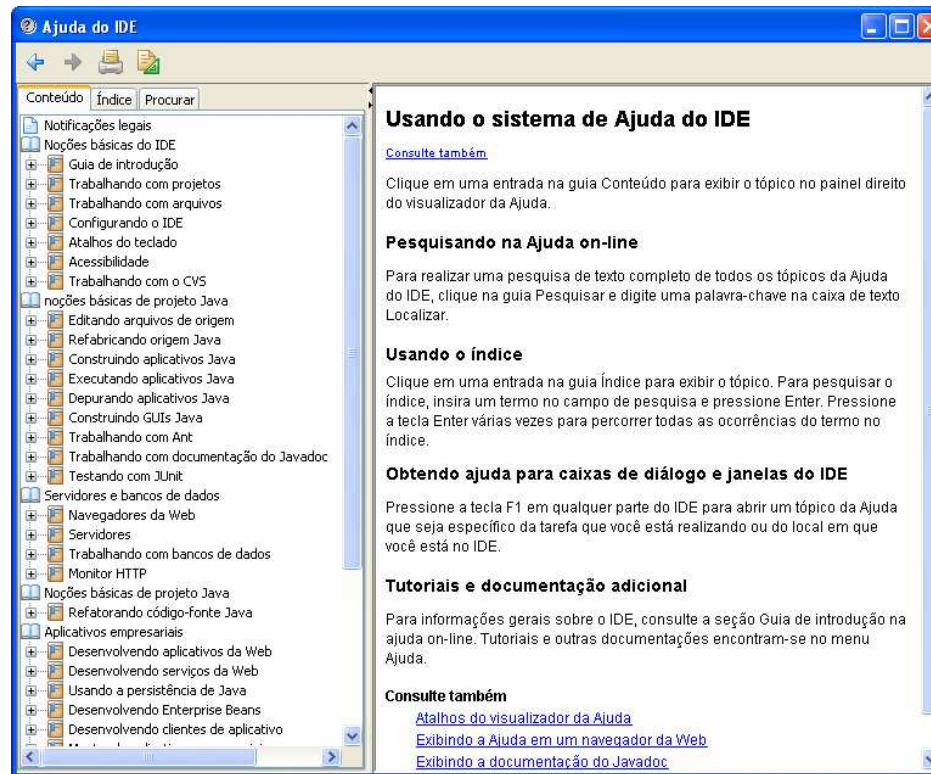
Ajuda do IDE

Conteúdo | Índice | Procurar

Notificações legais
Noções básicas do IDE
Guia de introdução
Trabalhando com projetos
Trabalhando com arquivos
Configurando o IDE
Atalhos do teclado
Acessibilidade
Trabalhando com o CVS
noções básicas de projeto Java
Editando arquivos de origem
Refabricando origem Java
Construindo aplicativos Java
Executando aplicativos Java
Depurando aplicativos Java
Construindo GUIs Java
Trabalhando com Ant
Trabalhando com documentação do Javadoc
Testando com JUnit
Servidores e bancos de dados
Navegadores da Web
Servidores
Trabalhando com bancos de dados
Monitor HTTP
Noções básicas de projeto Java
Refatorando código-fonte Java
Aplicativos empresariais
Desenvolvendo aplicativos da Web
Desenvolvendo serviços da Web
Usando a persistência de Java
Desenvolvendo Enterprise Beans
Desenvolvendo clientes de aplicativo
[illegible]

Usando o sistema de Ajuda do IDE

Consulte também

Clique em uma entrada na guia Conteúdo para exibir o tópico no painel direito do visualizador da Ajuda.

Pesquisando na Ajuda on-line

Para realizar uma pesquisa de texto completo de todos os tópicos da Ajuda do IDE, clique na guia Pesquisar e digite uma palavra-chave na caixa de texto Localizar.

Usando o índice

Clique em uma entrada na guia Índice para exibir o tópico. Para pesquisar o índice, insira um termo no campo de pesquisa e pressione Enter. Pressione a tecla Enter várias vezes para percorrer todas as ocorrências do termo no índice.

Obtendo ajuda para caixas de diálogo e janelas do IDE

Pressione a tecla F1 em qualquer parte do IDE para abrir um tópico da Ajuda que seja específico da tarefa que você está realizando ou do local em que você está no IDE.

Tutoriais e documentação adicional

Para informações gerais sobre o IDE, consulte a seção Guia de introdução na ajuda on-line. Tutoriais e outras documentações encontram-se no menu Ajuda.

Consulte também
Atalhos do visualizador da Ajuda
Exibindo a Ajuda em um navegador da Web
Exibindo a documentação do Javadoc